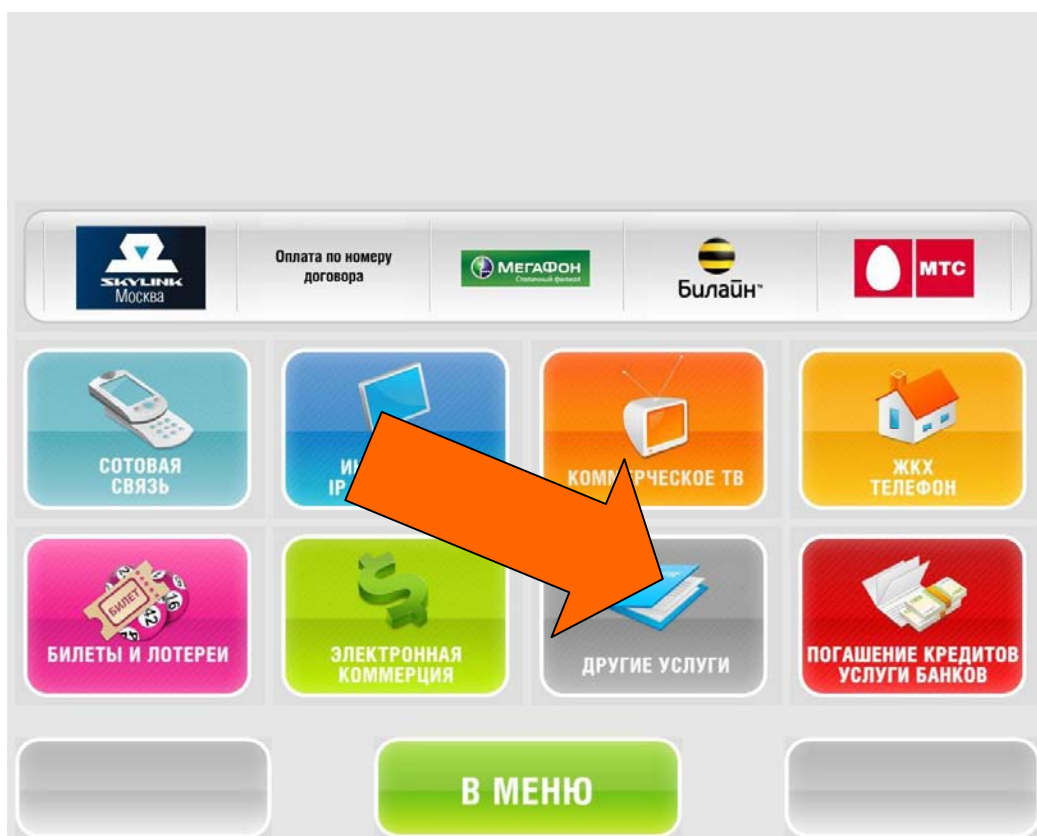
SKYLINK Москва

Оплата по номеру договора

МегаФон Столичный филиал

Билайн

МТС

СОТОВАЯ СВЯЗЬ

ИН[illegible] IP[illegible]

КОМ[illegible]РЧЕСКОЕ ТВ

ЖКХ ТЕЛЕФОН

БИЛЕТ

БИЛЕТЫ И ЛОТЕРЕИ

ЭЛЕКТРОННАЯ КОММЕРЦИЯ

ДРУГИЕ УСЛУГИ

ПОГАШЕНИЕ КРЕДИТОВ УСЛУГИ БАНКОВ

В МЕНЮ